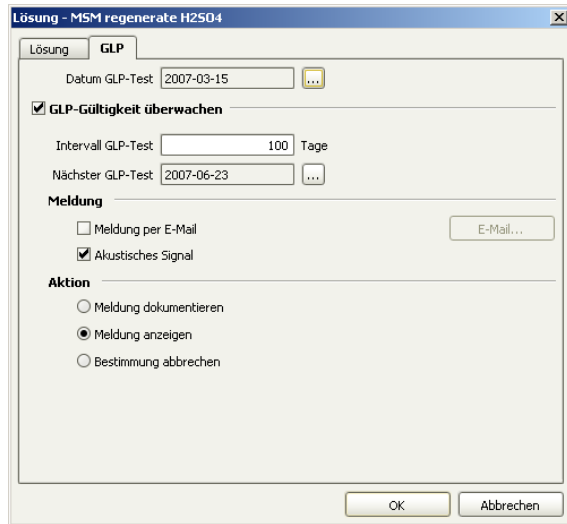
Lösung - MSM regenerate H2SO4

Lösung GLP

Datum GLP-Test 2007-03-15 ...

GLP-Gültigkeit überwachen

Intervall GLP-Test 100 Tage

Nächster GLP-Test 2007-06-23 ...

Meldung

Meldung per E-Mail

E-Mail...

Akustisches Signal

Aktion

Meldung dokumentieren

Meldung anzeigen

Bestimmung abbrechen

OK Abbrechen